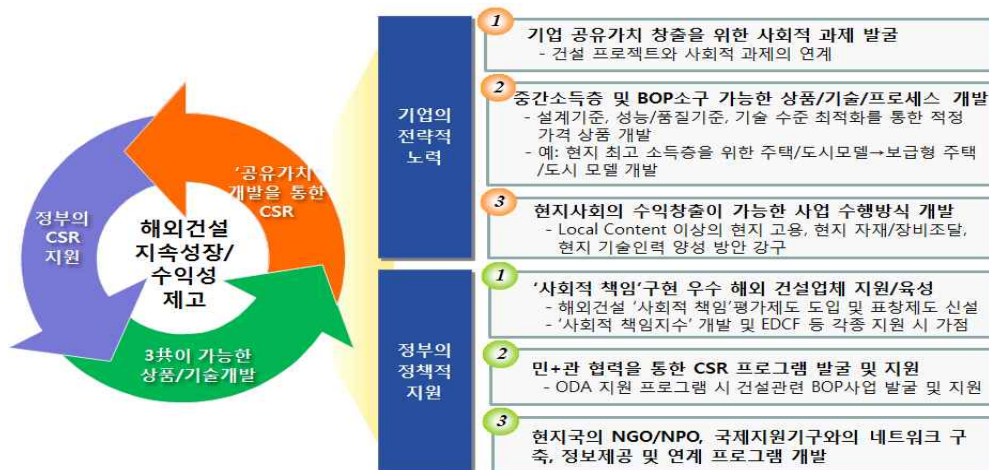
정부의 CSR 지원

'공유가치 개발을 통한 CSR

해외건설 지속성장/ 수익성 제고

3共이 가능한 상품/기술개발

기업의 전략적 노력

1 기업 공유가치 창출을 위한 사회적 과제 발굴
- 건설 프로젝트와 사회적 과제의 연계

2 중간소득층 및 BOP소구 가능한 상품/기술/프로세스 개발
- 설계기준, 성능/품질기준, 기술 수준 최적화를 통한 적정 가격 상품 개발
- 예: 현지 최고 소득층을 위한 주택/도시모델→보급형 주택/도시 모델 개발

3 현지사회의 수익창출이 가능한 사업 수행방식 개발
- Local Content 이상의 현지 고용, 현지 자재/장비조달, 현지 기술인력 양성 방안 강구

정부의 정책적 지원

1 '사회적 책임'구현 우수 해외 건설업체 지원/육성
- 해외건설 '사회적 책임'평가제도 도입 및 표창제도 신설
- '사회적 책임지수' 개발 및 EDCF 등 각종 지원 시 가점

2 민+관 협력을 통한 CSR 프로그램 발굴 및 지원
- ODA 지원 프로그램 시 건설관련 BOP사업 발굴 및 지원

3 현지국의 NGO/NPO, 국제지원기구와의 네트워크 구축, 정보제공 및 연계 프로그램 개발